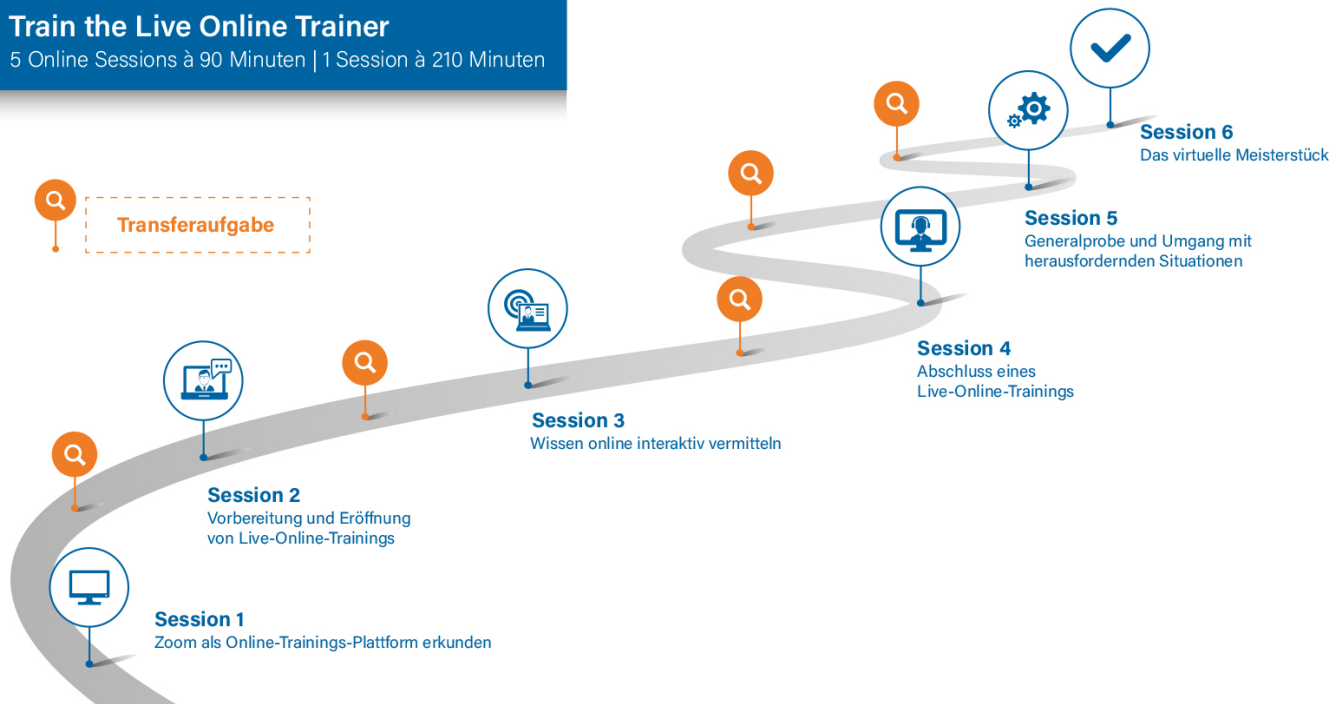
Train the Live Online Trainer
5 Online Sessions à 90 Minuten | 1 Session à 210 Minuten

Transferaufgabe

Session 6
Das virtuelle Meisterstück

Session 5
Generalprobe und Umgang mit herausfordernden Situationen

Session 4
Abschluss eines Live-Online-Trainings

Session 3
Wissen online interaktiv vermitteln

Session 2
Vorbereitung und Eröffnung von Live-Online-Trainings

Session 1
Zoom als Online-Trainings-Plattform erkunden